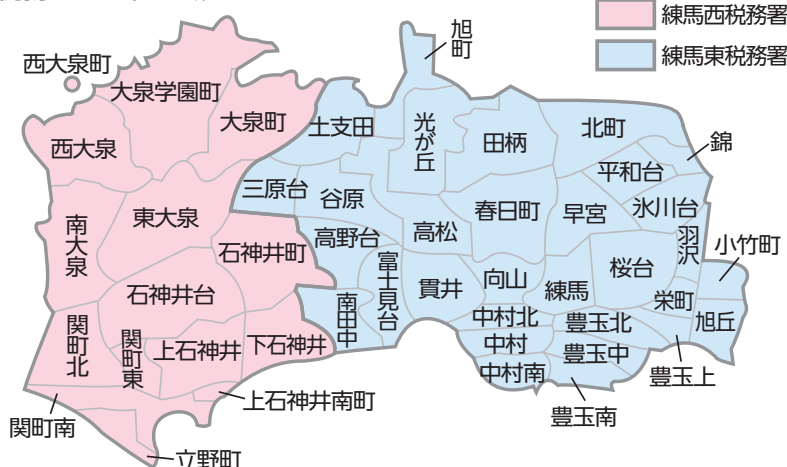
練馬西税務署
練馬東税務署

西大泉町
大泉学園町
大泉町
西大泉
南大泉
東大泉
石神井町
石神井台
関町北
関町東
上石神井
下石神井
上石神井南町
関町南
立野町

旭町
土支田
光が丘
田柄
北町
錦
平和台
三原台
谷原
春日町
早宮
氷川台
高野台
高松
羽沢
小竹町
富士見台
南田中
貫井
向山
練馬
桜台
栄町
旭丘
中村北
中村
中村南
豊玉北
豊玉中
豊玉上
豊玉南